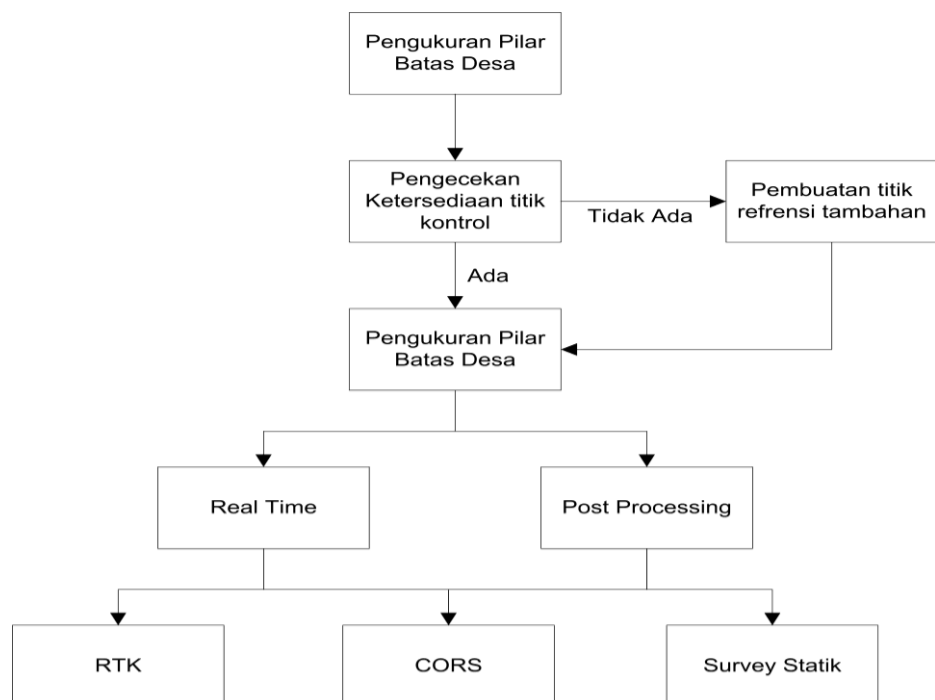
Pengukuran Pilar Batas Desa

Pengecekan Ketersediaan titik kontrol

Tidak Ada

Pembuatan titik refrensi tambahan

Ada

Pengukuran Pilar Batas Desa

Real Time

Post Processing

RTK

CORS

Survey Statik